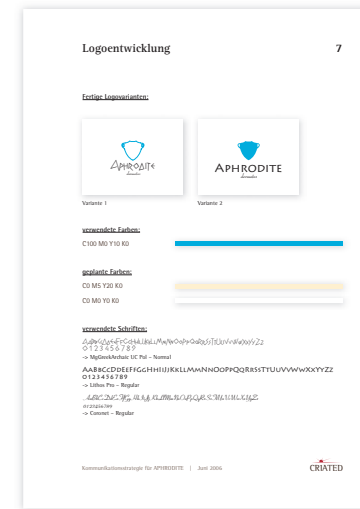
Logoentwicklung

7

Fertige Logovarianten:

APHRODITE
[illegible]

APHRODITE
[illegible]

Variante 1

Variante 2

verwendete Farben:

C100 M0 Y10 K0

geplante Farben:

C0 M5 Y20 K0

C0 M0 Y0 K0

verwendete Schriften:

AaBbCcDdEeFfGgHhIiJjKkLlMmNnOoPpQqRrSsTtUuVvWwXxYyZz
0 1 2 3 4 5 6 7 8 9
-> MgGreekArchaic UC Pol – Normal

AABBCCDDEEFFGGHHIIJJKKLLMMNNOOPPQQRRSSTTUUVVWWXXYYZZ
0 1 2 3 4 5 6 7 8 9
-> Lithos Pro – Regular

AaBbCcDdEeFfGgHhIiJjKkLlMmNnOoPpQqRrSsTtUuVvWwXxYyZz
0123456789
-> Coronet – Regular

Kommunikationsstrategie für APHRODITE | Juni 2006

CRIATED